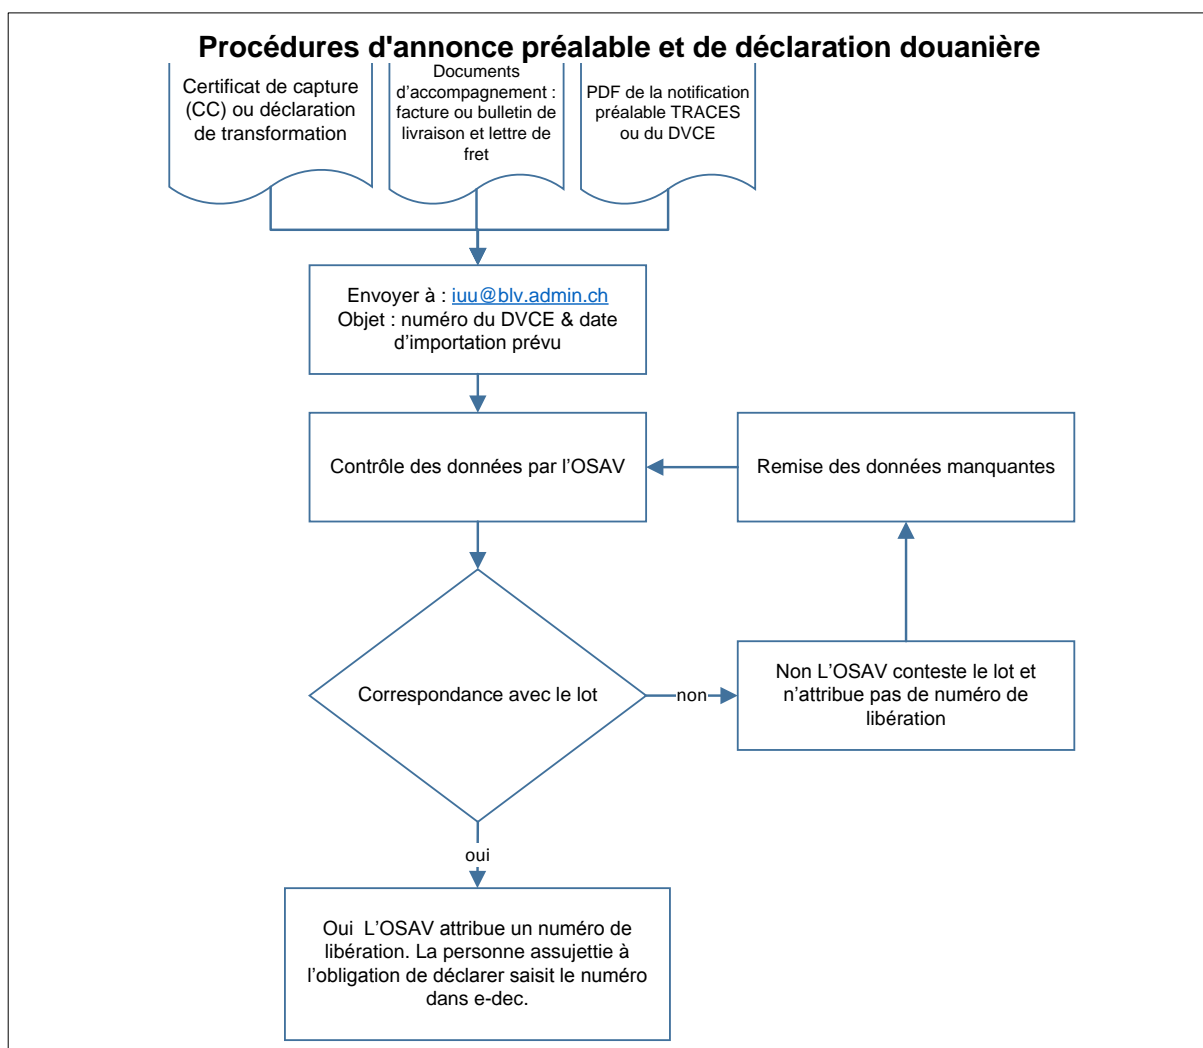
Procédures d'annonce préalable et de déclaration douanière

Certificat de capture (CC) ou déclaration de transformation

Documents d'accompagnement : facture ou bulletin de livraison et lettre de fret

PDF de la notification préalable TRACES ou du DVCE

Envoyer à : iuu@blv.admin.ch
Objet : numéro du DVCE & date d'importation prévu

Contrôle des données par l'OSAV

Remise des données manquantes

Correspondance avec le lot

non

Non L'OSAV conteste le lot et n'attribue pas de numéro de libération

oui

Oui L'OSAV attribue un numéro de libération. La personne assujettie à l'obligation de déclarer saisit le numéro dans e-dec.